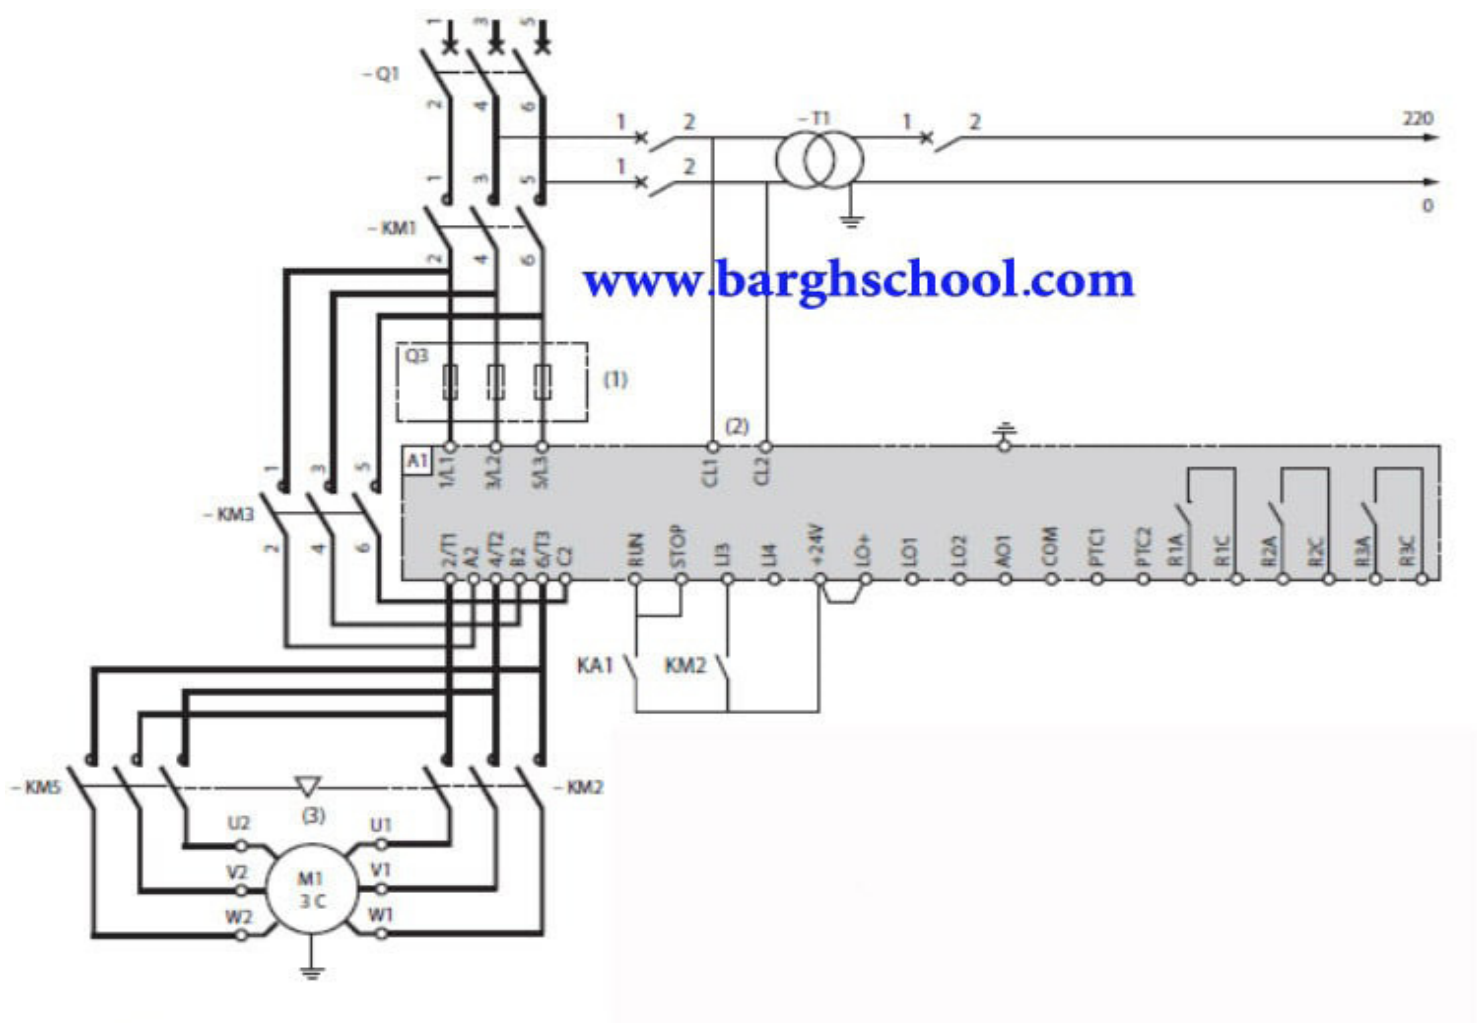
1 3 5

– Q1

2 4 6

1 3 5

– KM1

2 4 6

1 2

1 2

– T1

1 2

220

0

www.barghschool.com

Q3

(1)

(2)

A1

1/L1 3/L2 5/L3 CL1 CL2

1 3 5

– KM3

2 4 6

2/T1 A2 4/T2 B2 6/T3 C2 RUN STOP LI3 LI4 +24V LO+ LO1 LO2 AO1 COM PTC1 PTC2 R1A R1C R2A R2C R3A R3C

KA1 KM2

– KM5

(3)

– KM2

U2 U1

V2 V1

W2 W1

M1
3 C